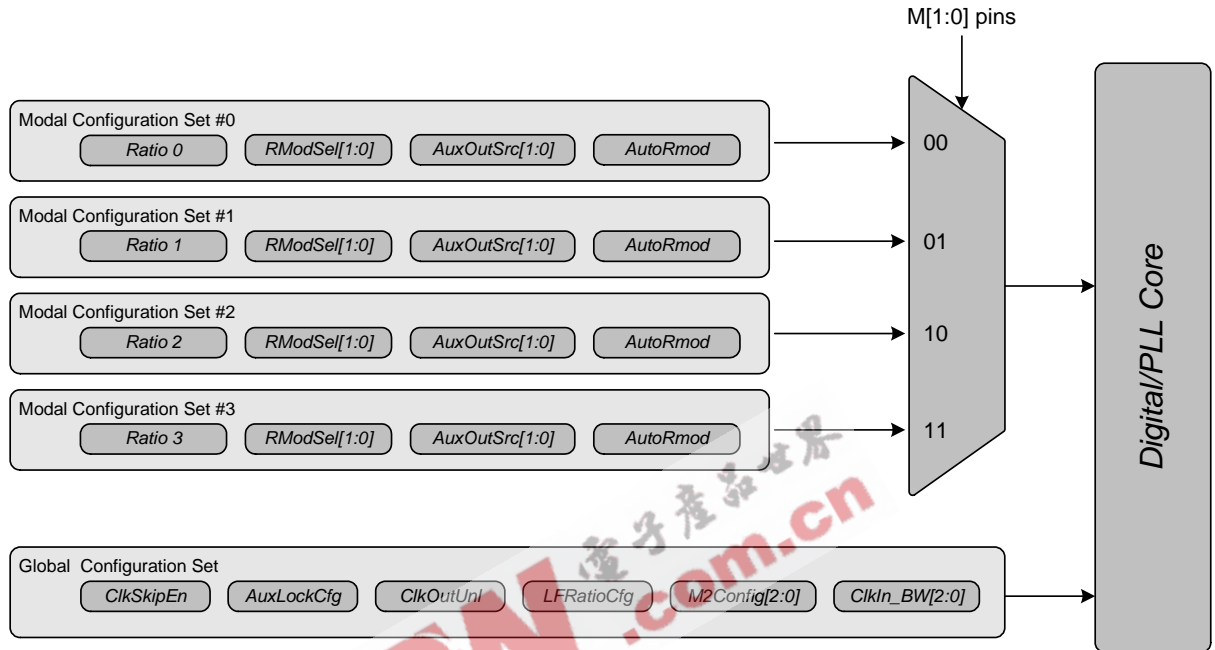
M[1:0] pins

Modal Configuration Set #0
Ratio 0
RModSel[1:0]
AuxOutSrc[1:0]
AutoRmod

Modal Configuration Set #1
Ratio 1
RModSel[1:0]
AuxOutSrc[1:0]
AutoRmod

Modal Configuration Set #2
Ratio 2
RModSel[1:0]
AuxOutSrc[1:0]
AutoRmod

Modal Configuration Set #3
Ratio 3
RModSel[1:0]
AuxOutSrc[1:0]
AutoRmod

00
01
10
11

Digital/PLL Core

Global Configuration Set
ClkSkipEn
AuxLockCfg
ClkOutUnl
LFRatioCfg
M2Config[2:0]
ClkIn_BW[2:0]

电子产品世界
.com.cn